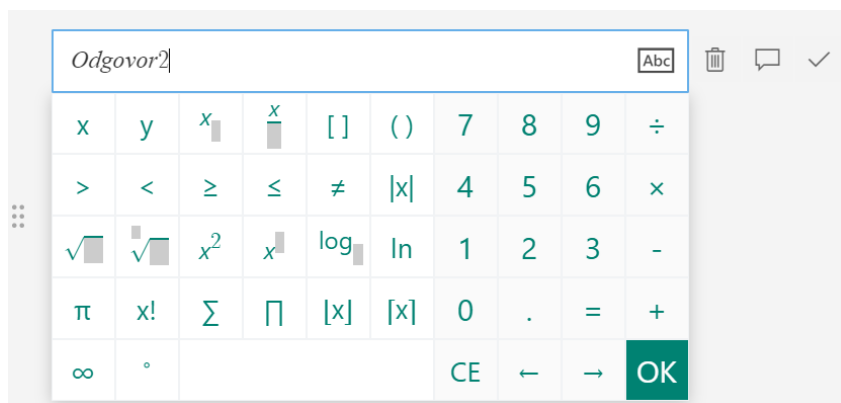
Odgovor2

Abc

| x | y | $x_{\square}$ | $\frac{x}{\square}$ | [ ] | ( ) | 7 | 8 | 9 | ÷ |
|---|---|---|---|---|---|---|---|---|---|
| > | < | ≥ | ≤ | ≠ | \|x\| | 4 | 5 | 6 | × |
| $\sqrt{\square}$ | $\sqrt[\square]{\square}$ | $x^2$ | $x^{\square}$ | $\log_{\square}$ | ln | 1 | 2 | 3 | - |
| π | x! | ∑ | ∏ | ⌊x⌋ | ⌈x⌉ | 0 | . | = | + |
| ∞ | ° | | | | | CE | ← | → | OK |